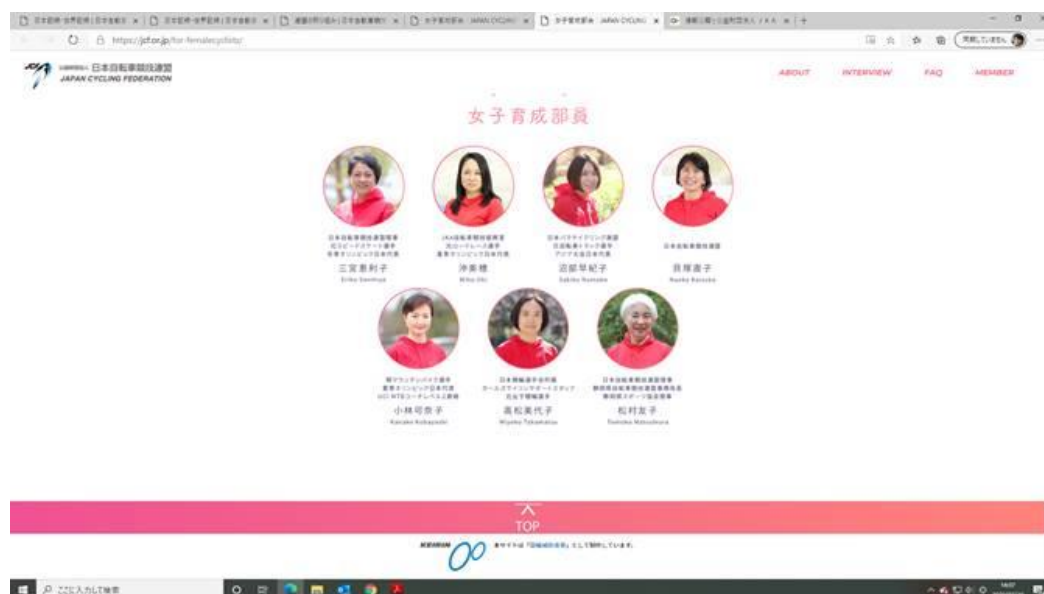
https://jcf.or.jp/for-femalecyclists/

日本自転車競技連盟
JAPAN CYCLING FEDERATION

ABOUT INTERVIEW FAQ MEMBER

女子育成部員

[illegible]
三宮恵利子
Eriko Sanmiya

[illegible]
沖美穂
Miho Oki

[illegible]
adventurous
道脇早紀子
Sakiko Nurudo

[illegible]
田畑直子
Naoko Kurosaka

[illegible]
小林可奈子
Kanako Kobayashi

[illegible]
高松美代子
Miyoko Takamatsu

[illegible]
松村友子
Tomoko Matsumura

TOP

KEIRIN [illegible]

ここに入力して検索